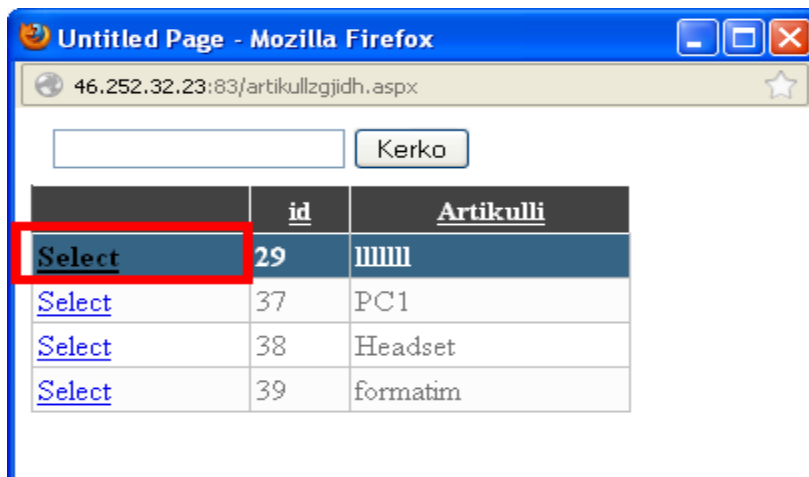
Untitled Page - Mozilla Firefox

46.252.32.23:83/artikullzgjidh.aspx

Kerko

| | id | Artikulli |
|---|---|---|
| Select | 29 | lllllll |
| Select | 37 | PC1 |
| Select | 38 | Headset |
| Select | 39 | formatim |